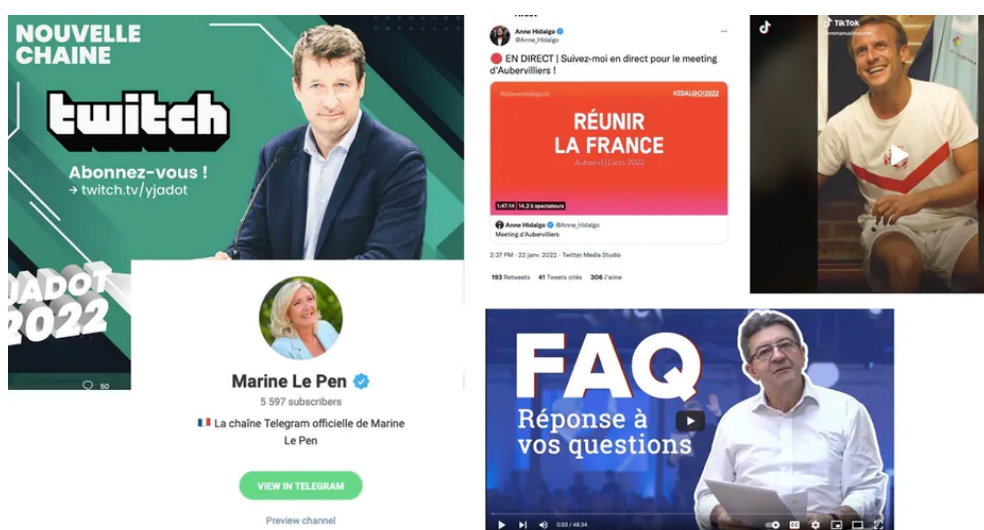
NOUVELLE CHAINE

twitch

Abonnez-vous !
→ twitch.tv/yjadot

JADOT 2022

50

Marine Le Pen
5 597 subscribers
🇫🇷 La chaîne Telegram officielle de Marine Le Pen

VIEW IN TELEGRAM

Preview channel

Anne Hidalgo
@Anne_Hidalgo

🔴 EN DIRECT | Suivez-moi en direct pour le meeting d'Aubervilliers !

2022avechidalgo.fr
HIDALGO2022

RÉUNIR LA FRANCE
Aubervilliers 2022

1:47:14 14,2 k spectateurs

Anne Hidalgo @Anne_Hidalgo
Meeting d'Aubervilliers

2:37 PM · 22 janv. 2022 · Twitter Media Studio

193 Retweets 41 Tweets cités 306 J'aime

TikTok
@emmanuelmacron

FAQ
Réponse à vos questions

0:00 / 48:34